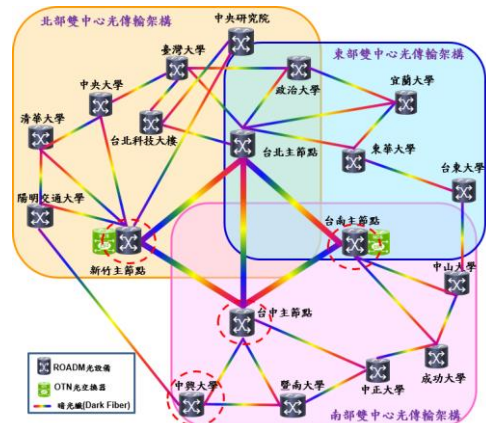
北部雙中心光傳輸架構

中央研究院

東部雙中心光傳輸架構

臺灣大學

中央大學

政治大學

宜蘭大學

清華大學

台北科技大樓

台北主節點

東華大學

台東大學

陽明交通大學

新竹主節點

台南主節點

中山大學

台中主節點

ROADM光設備

OTN光交換器

暗光纖(Dark Fiber)

中興大學

暨南大學

中正大學

成功大學

南部雙中心光傳輸架構